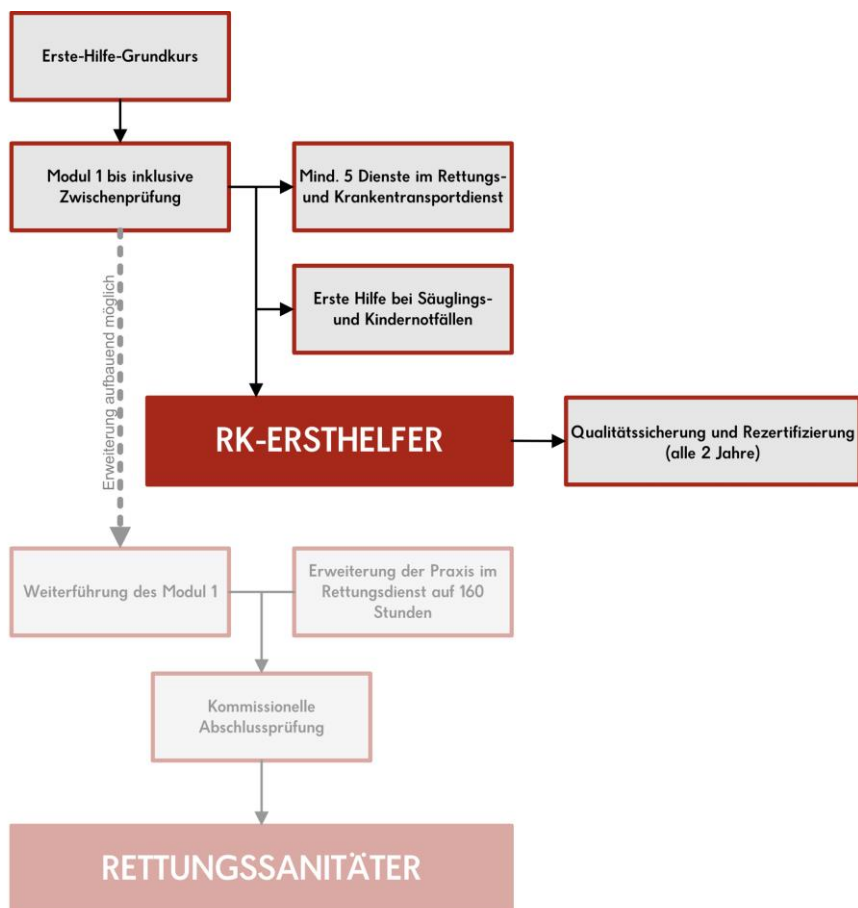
Erste-Hilfe-Grundkurs

Modul 1 bis inklusive Zwischenprüfung

Mind. 5 Dienste im Rettungs- und Krankentransportdienst

Erste Hilfe bei Säuglings- und Kindernotfällen

Erweiterung aufbauend möglich

RK-ERSTHELFER

Qualitätssicherung und Rezertifizierung (alle 2 Jahre)

Weiterführung des Modul 1

Erweiterung der Praxis im Rettungsdienst auf 160 Stunden

Kommissionelle Abschlussprüfung

RETTUNGSSANITÄTER